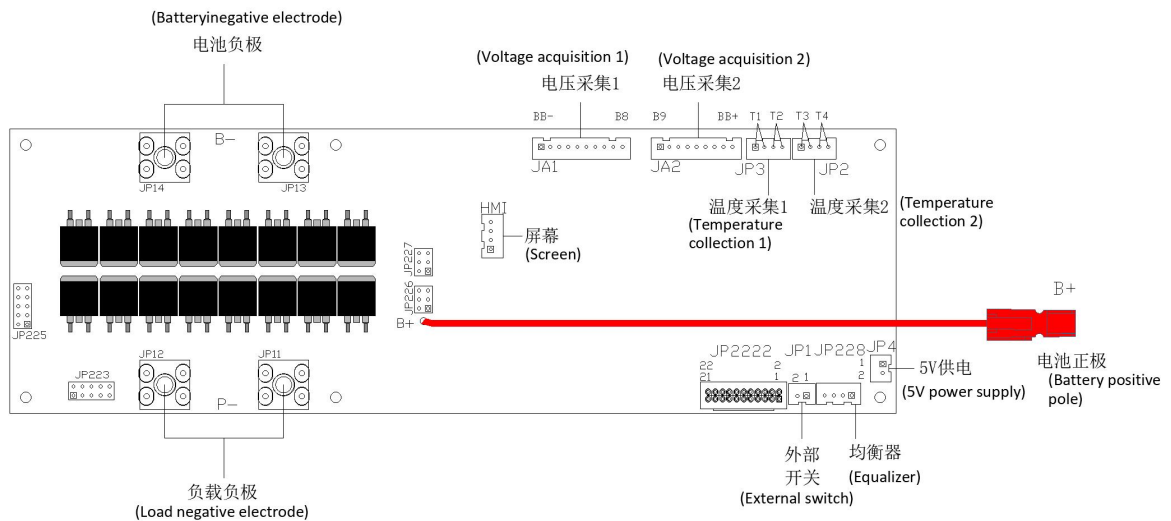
(Batteryinegative electrode)
电池负极

(Voltage acquisition 1)
电压采集1

(Voltage acquisition 2)
电压采集2

BB-
B8
B9
BB+
T1
T2
T3
T4

B-

JA1
JA2
JP3
JP2

JP14
JP13

温度采集1
(Temperature collection 1)

温度采集2

(Temperature collection 2)

HMI
屏幕
(Screen)

JP227
JP226
B+

JP225

B+

JP12
JP11

JP223

P-

JP2222
22
21
2
JP1
2 1
JP228
1
2
JP4
1
2

5V供电
(5V power supply)

电池正极
(Battery positive pole)

外部
开关
(External switch)

均衡器
(Equalizer)

负载负极
(Load negative electrode)